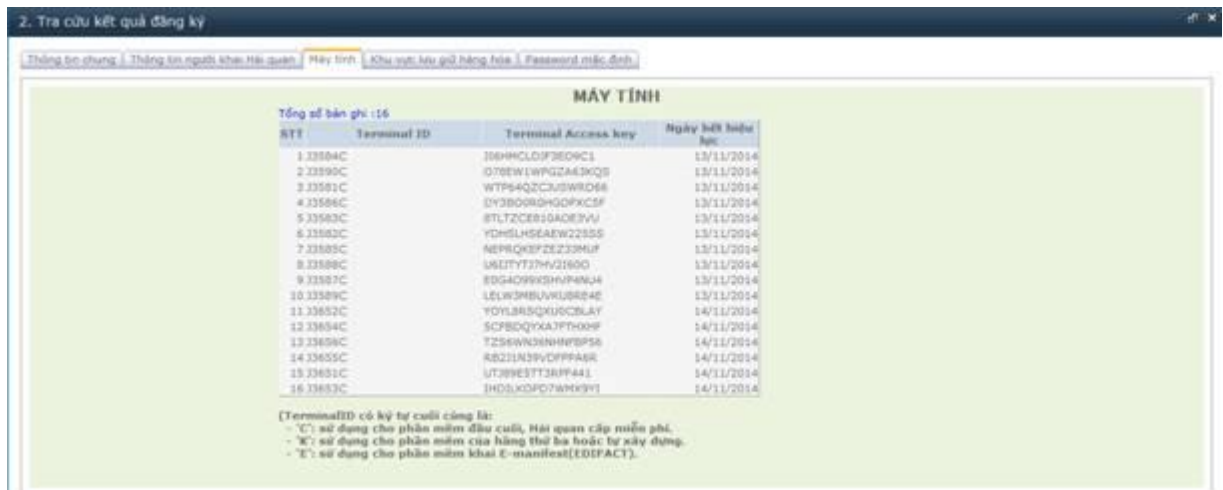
2. Tra cứu kết quả đăng ký

Thông tin chung | Thông tin người khai Hải quan | Máy tính | Khu vực lưu giữ hàng hóa | Password mặc định

MÁY TÍNH

Tổng số bản ghi :16

| STT | Terminal ID | Terminal Access key | Ngày hết hiệu lực |
|---|---|---|---|
| 1 | J3584C | I06HMCLDJF3EO9C1 | 13/11/2014 |
| 2 | J3590C | O78EW1WPGZA63KQS | 13/11/2014 |
| 3 | J3581C | WTP64QZCJUSWRD66 | 13/11/2014 |
| 4 | J3586C | DY3BO0RGHGDPXC5F | 13/11/2014 |
| 5 | J3583C | 8TLTZCE810AOE3VU | 13/11/2014 |
| 6 | J3582C | YDHSLHSEAEW225SS | 13/11/2014 |
| 7 | J3585C | NEPRQXEFZEZ33MUF | 13/11/2014 |
| 8 | J3588C | U6IJTYTJ7HV2I60O | 13/11/2014 |
| 9 | J3587C | E0G4O99XSHVP4NU4 | 13/11/2014 |
| 10 | J3589C | LELW3MBUVKUBRE4E | 13/11/2014 |
| 11 | J3652C | YOYL8RSQXU0CBLAY | 14/11/2014 |
| 12 | J3654C | SCPBDQYXA7PTHXHF | 14/11/2014 |
| 13 | J3656C | TZS6WN36NHNFBPS6 | 14/11/2014 |
| 14 | J3655C | RB22IN39VDPPPA6R | 14/11/2014 |
| 15 | J3651C | UTJ89E5TT3RPF441 | 14/11/2014 |
| 16 | J3653C | IHDSLKOPD7WMX9YI | 14/11/2014 |

(TerminalID có ký tự cuối cùng là:
- 'C': sử dụng cho phần mềm đầu cuối, Hải quan cấp miễn phí.
- 'K': sử dụng cho phần mềm của hãng thứ ba hoặc tự xây dựng.
- 'E': sử dụng cho phần mềm khai E-manifest(EDIFACT).